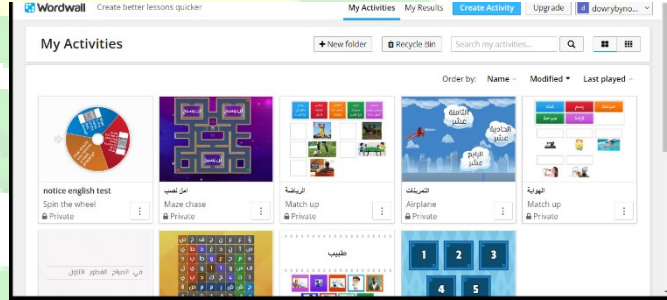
Wordwall Create better lessons quicker

My Activities My Results Create Activity Upgrade dowryhyno...

My Activities

+ New folder Recycle Bin Search my activities...

Order by: Name Modified Last played

notice english test
Spin the wheel
Private

امل لعب
Maze chase
Private

الرياضة
Match up
Private

التمرينات
Airplane
Private

الهواية
Match up
Private

الحادية عشر
الثانية عشر
الرابع عشر

في الصباح الفطور الاول

طبيب

1 2 3
4 5